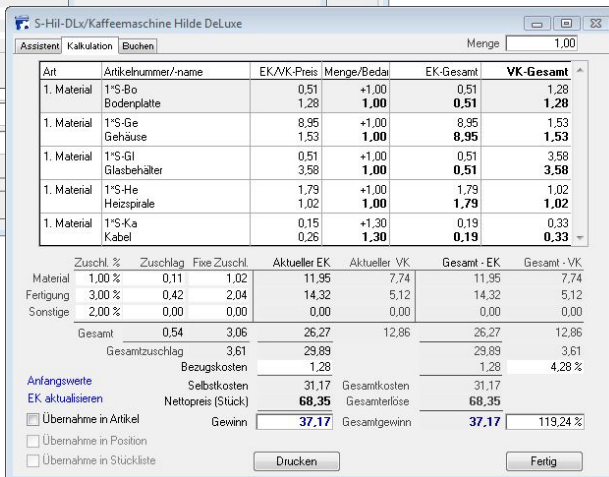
S-Hil-DLx/Kaffeemaschine Hilde DeLuxe

Assistent | Kalkulation | Buchen

Menge 1,00

| Art | Artikelnummer/-name | EK/VK-Preis | Menge/Bedarf | EK-Gesamt | VK-Gesamt |
|---|---|---|---|---|---|
| 1. Material | 1°S-Bo Bodenplatte | 0,51 1,28 | +1,00 **1,00** | 0,51 **0,51** | 1,28 **1,28** |
| 1. Material | 1°S-Ge Gehäuse | 8,95 1,53 | +1,00 **1,00** | 8,95 **8,95** | 1,53 **1,53** |
| 1. Material | 1°S-Gl Glasbehälter | 0,51 3,58 | +1,00 **1,00** | 0,51 **0,51** | 3,58 **3,58** |
| 1. Material | 1°S-He Heizspirale | 1,79 1,02 | +1,00 **1,00** | 1,79 **1,79** | 1,02 **1,02** |
| 1. Material | 1°S-Ka Kabel | 0,15 0,26 | +1,30 **1,30** | 0,19 **0,19** | 0,33 **0,33** |

| | Zuschl. % | Zuschlag | Fixe Zuschl. | Aktueller EK | Aktueller VK | Gesamt - EK | Gesamt - VK |
|---|---|---|---|---|---|---|---|
| Material | 1,00 % | 0,11 | 1,02 | 11,95 | 7,74 | 11,95 | 7,74 |
| Fertigung | 3,00 % | 0,42 | 2,04 | 14,32 | 5,12 | 14,32 | 5,12 |
| Sonstige | 2,00 % | 0,00 | 0,00 | 0,00 | 0,00 | 0,00 | 0,00 |
| Gesamt | | 0,54 | 3,06 | 26,27 | 12,86 | 26,27 | 12,86 |
| Gesamtzuschlag | | | 3,61 | 29,89 | | 29,89 | 3,61 |
| Bezugskosten | | | | 1,28 | | 1,28 | 4,28 % |
| Selbstkosten | | | | 31,17 | Gesamtkosten | 31,17 | |
| Nettopreis (Stück) | | | | **68,35** | Gesamterlöse | **68,35** | |
| Gewinn | | | | **37,17** | Gesamtgewinn | **37,17** | 119,24 % |

Anfangswerte
EK aktualisieren
Übernahme in Artikel
Übernahme in Position
Übernahme in Stückliste

Drucken

Fertig